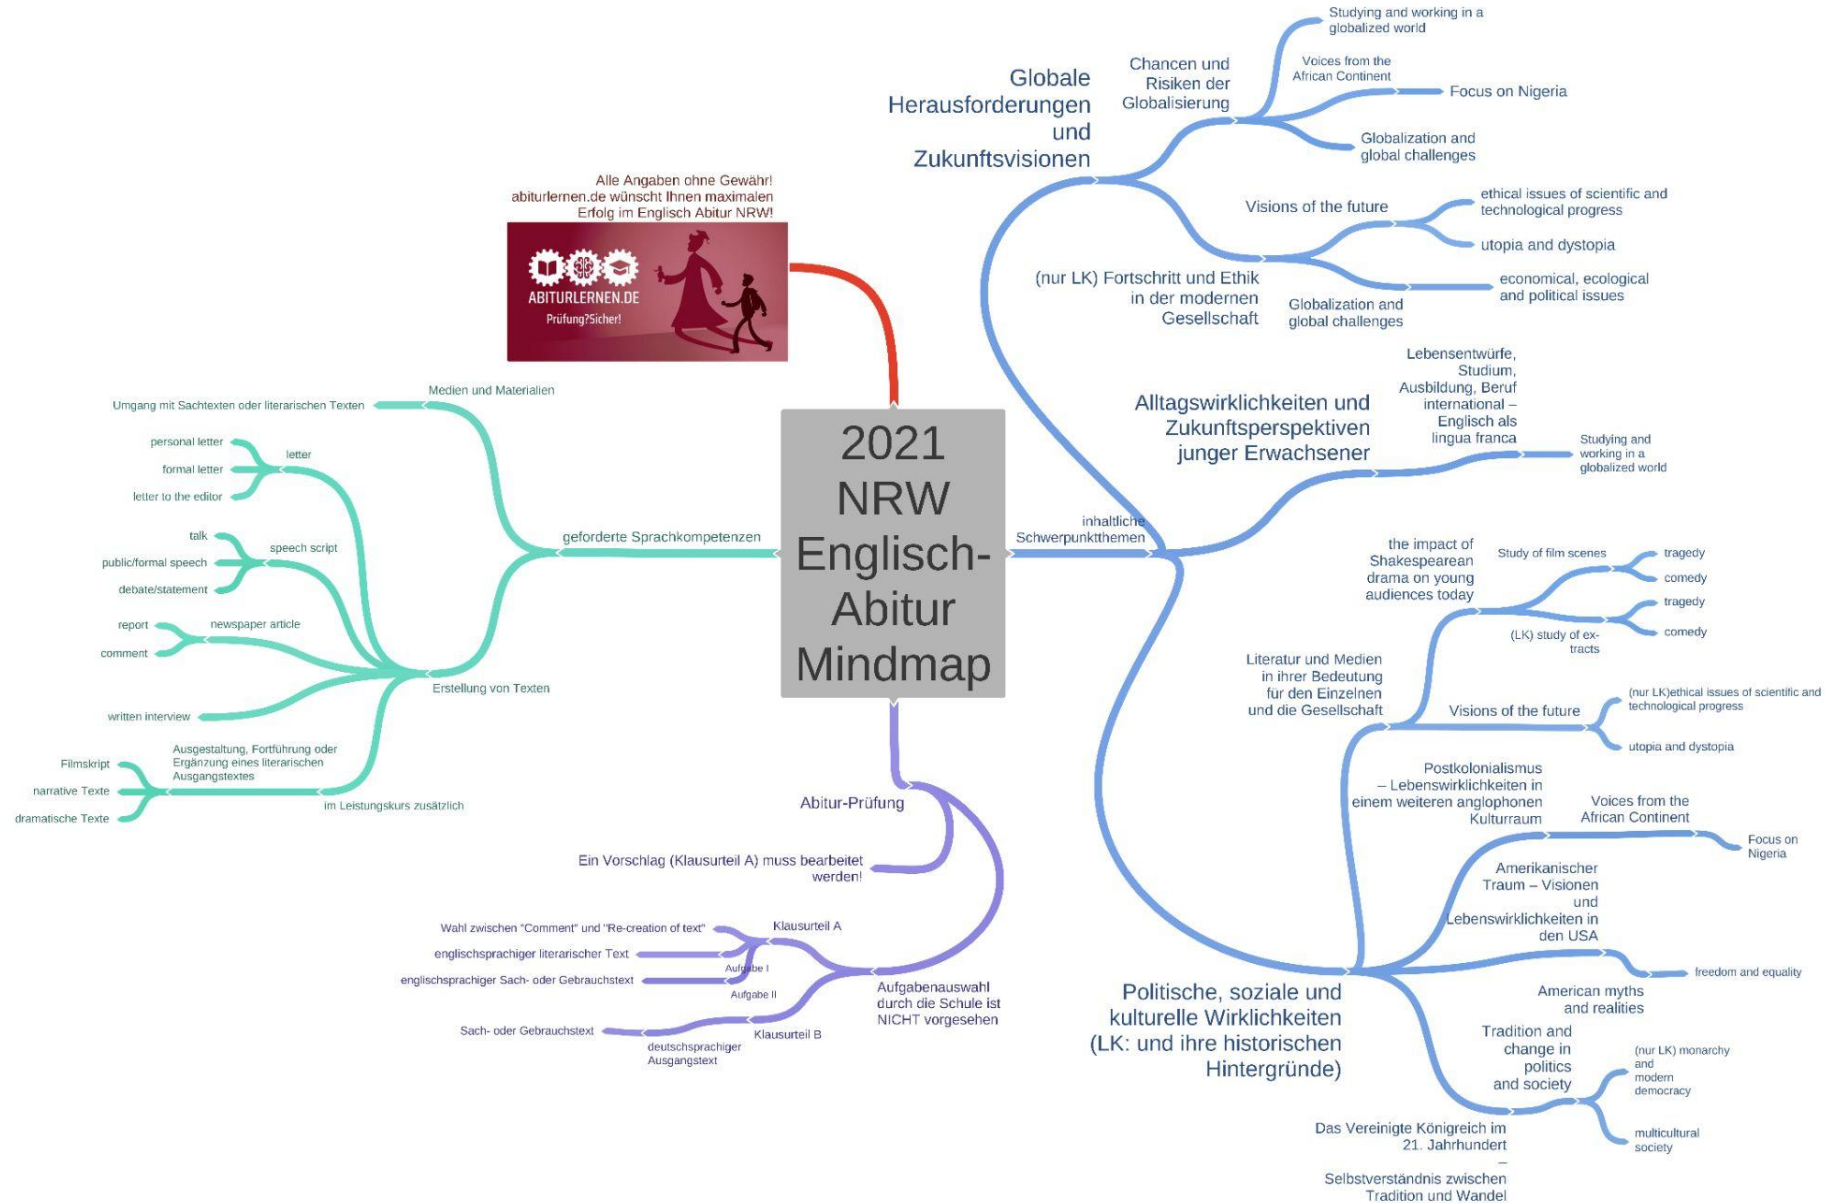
2021 NRW Englisch-Abitur Mindmap

Alle Angaben ohne Gewähr! abiturlernen.de wünscht Ihnen maximalen Erfolg im Englisch Abitur NRW!

ABITURLERNEN.DE
Prüfung?Sicher!

inhaltliche Schwerpunktthemen

Globale Herausforderungen und Zukunftsvisionen
Chancen und Risiken der Globalisierung
Studying and working in a globalized world
Voices from the African Continent
Focus on Nigeria
Globalization and global challenges
Visions of the future
ethical issues of scientific and technological progress
utopia and dystopia
(nur LK) Fortschritt und Ethik in der modernen Gesellschaft
Globalization and global challenges
economical, ecological and political issues

Alltagswirklichkeiten und Zukunftsperspektiven junger Erwachsener
Lebensentwürfe, Studium, Ausbildung, Beruf international – Englisch als lingua franca
Studying and working in a globalized world

Literatur und Medien in ihrer Bedeutung für den Einzelnen und die Gesellschaft
the impact of Shakespearean drama on young audiences today
Study of film scenes
tragedy
comedy
(LK) study of extracts
tragedy
comedy
Visions of the future
(nur LK)ethical issues of scientific and technological progress
utopia and dystopia

Politische, soziale und kulturelle Wirklichkeiten (LK: und ihre historischen Hintergründe)
Postkolonialismus – Lebenswirklichkeiten in einem weiteren anglophonen Kulturraum
Voices from the African Continent
Focus on Nigeria
Amerikanischer Traum – Visionen und Lebenswirklichkeiten in den USA
freedom and equality
American myths and realities
Tradition and change in politics and society
(nur LK) monarchy and modern democracy
multicultural society
Das Vereinigte Königreich im 21. Jahrhundert – Selbstverständnis zwischen Tradition und Wandel

geforderte Sprachkompetenzen
Medien und Materialien
Umgang mit Sachtexten oder literarischen Texten
Erstellung von Texten
letter
personal letter
formal letter
letter to the editor
speech script
talk
public/formal speech
debate/statement
newspaper article
report
comment
written interview
im Leistungskurs zusätzlich
Ausgestaltung, Fortführung oder Ergänzung eines literarischen Ausgangstextes
Filmskript
narrative Texte
dramatische Texte

Abitur-Prüfung
Ein Vorschlag (Klausurteil A) muss bearbeitet werden!
Aufgabenauswahl durch die Schule ist NICHT vorgesehen
Klausurteil A
Wahl zwischen "Comment" und "Re-creation of text"
englischsprachiger literarischer Text
Aufgabe I
englischsprachiger Sach- oder Gebrauchstext
Aufgabe II
Klausurteil B
deutschsprachiger Ausgangstext
Sach- oder Gebrauchstext